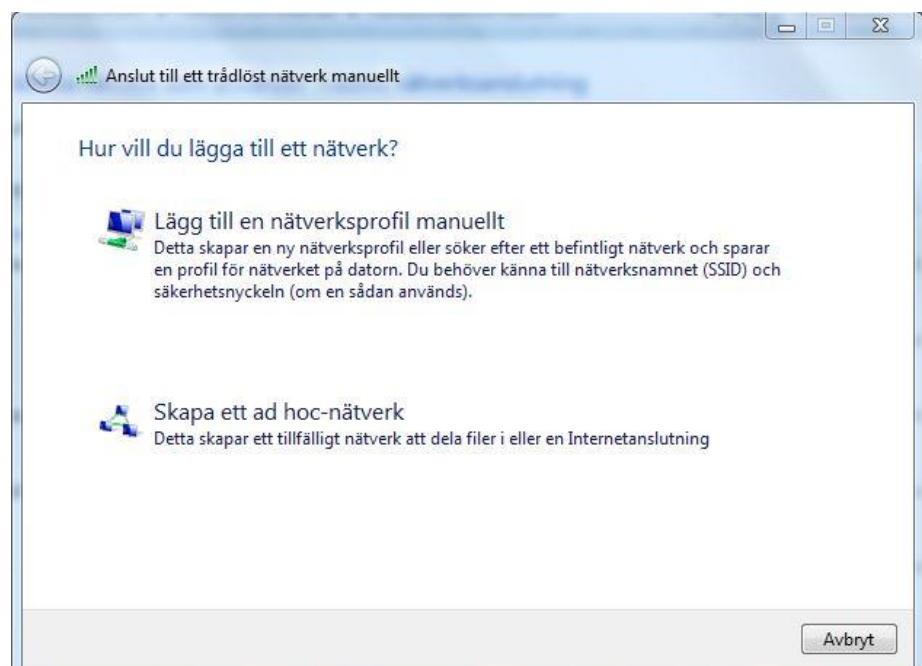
Anslut till ett trådlöst nätverk manuellt

Hur vill du lägga till ett nätverk?

Lägg till en nätverksprofil manuellt
Detta skapar en ny nätverksprofil eller söker efter ett befintligt nätverk och sparar en profil för nätverket på datorn. Du behöver känna till nätverksnamnet (SSID) och säkerhetsnyckeln (om en sådan används).

Skapa ett ad hoc-nätverk
Detta skapar ett tillfälligt nätverk att dela filer i eller en Internetanslutning

Avbryt